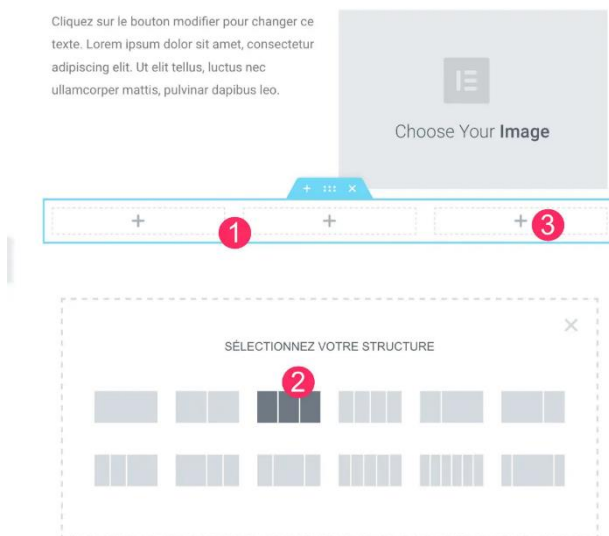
Cliquez sur le bouton modifier pour changer ce texte. Lorem ipsum dolor sit amet, consectetur adipiscing elit. Ut elit tellus, luctus nec ullamcorper mattis, pulvinar dapibus leo.

Choose Your **Image**

+ ⠿ ×

+ + +

1

3

×

SÉLECTIONNEZ VOTRE STRUCTURE

2